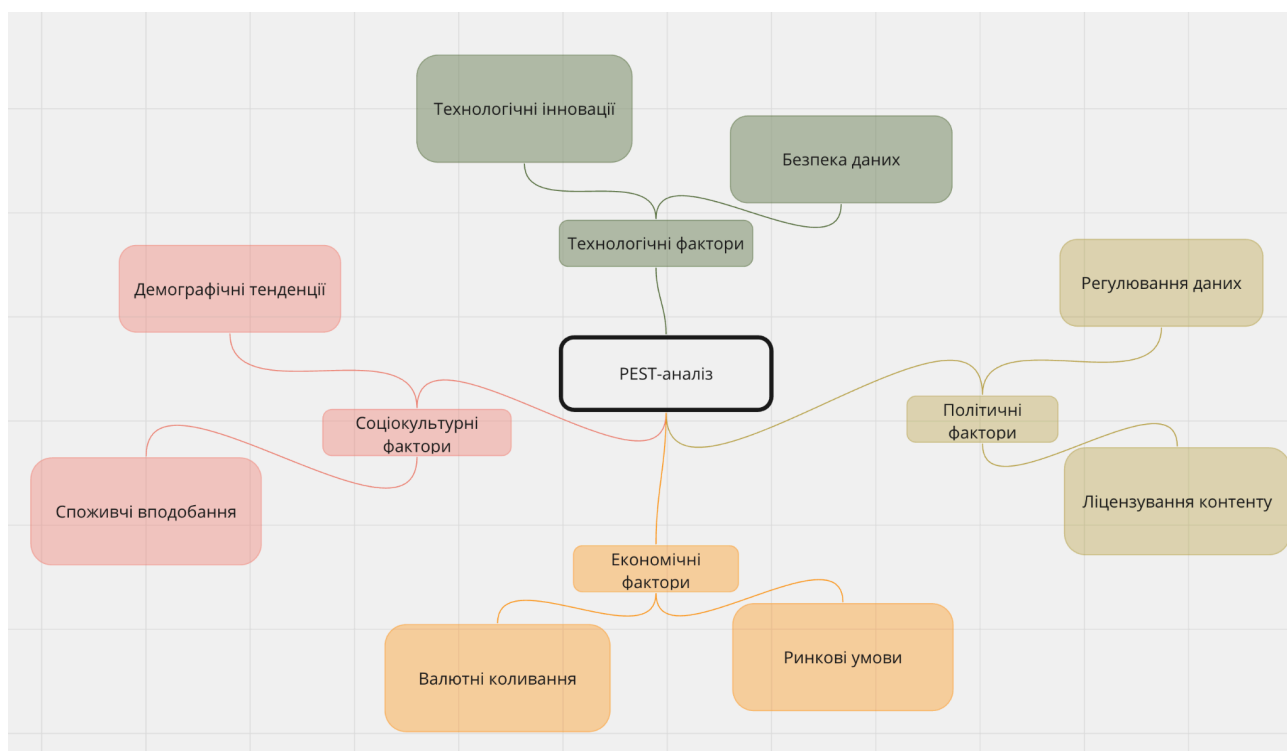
Технологічні інновації

Безпека даних

Технологічні фактори

Демографічні тенденції

Регулювання даних

PEST-аналіз

Політичні фактори

Соціокультурні фактори

Споживчі вподобання

Ліцензування контенту

Економічні фактори

Валютні коливання

Ринкові умови